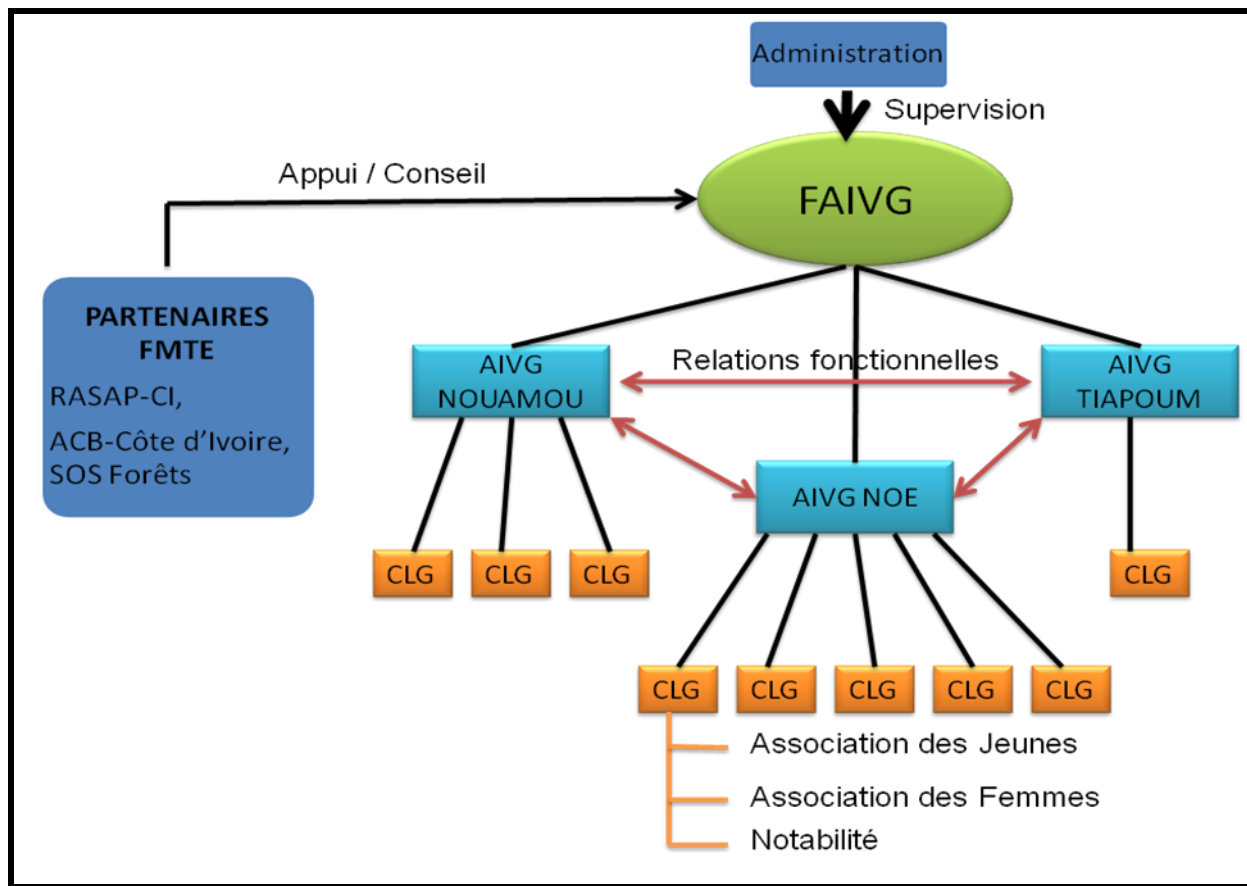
Administration

Supervision

Appui / Conseil

FAIVG

PARTENAIRES FMTE

RASAP-CI,

ACB-Côte d'Ivoire,

SOS Forêts

AIVG NOUAMOU

Relations fonctionnelles

AIVG TIAPOUM

AIVG NOE

CLG

CLG

CLG

CLG

CLG

CLG

CLG

CLG

CLG

Association des Jeunes

Association des Femmes

Notabilité